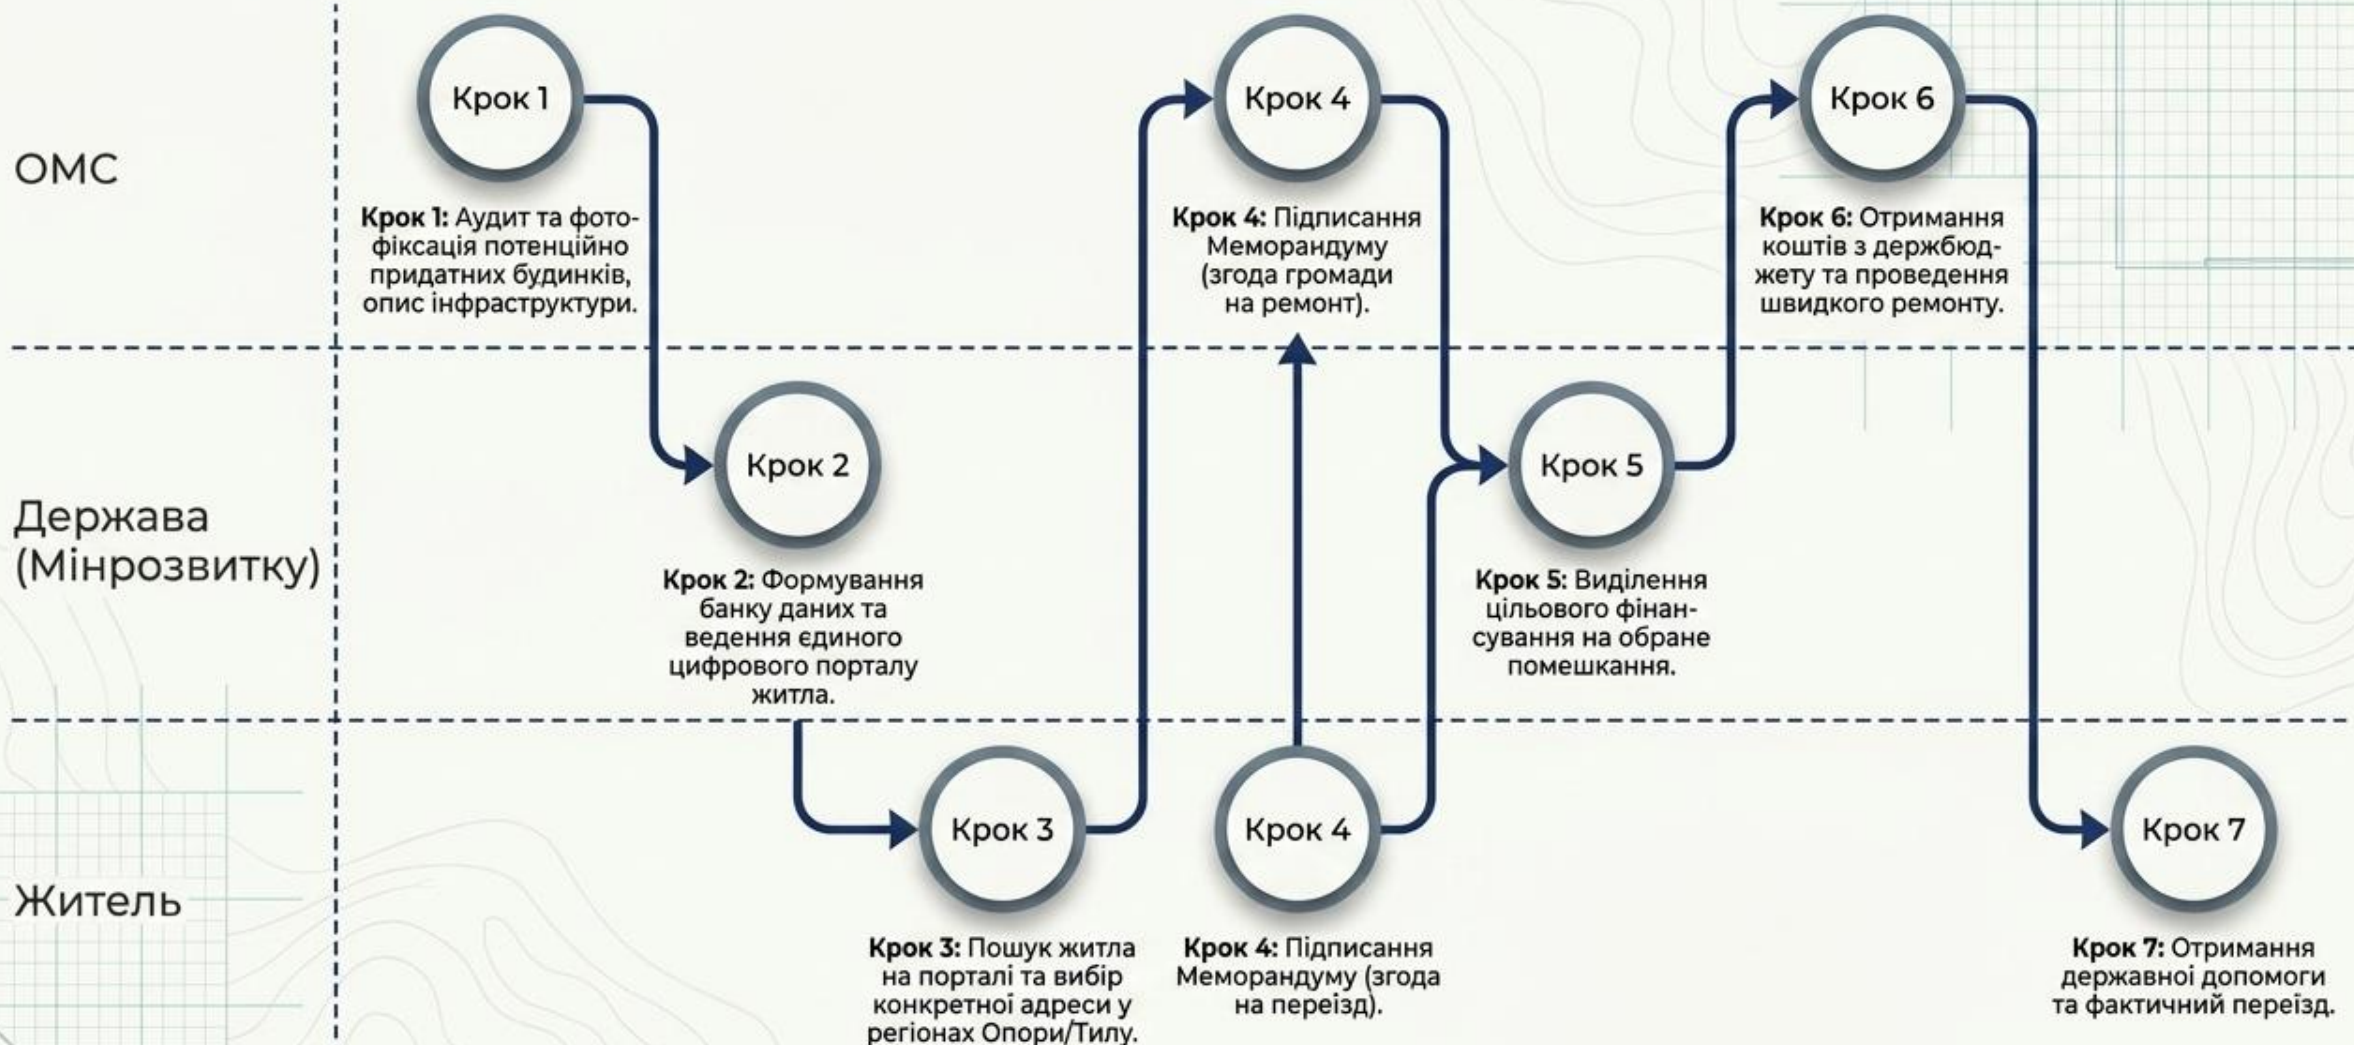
ОМС

Держава (Мінрозвитку)

Житель

Крок 1

Крок 1: Аудит та фотофіксація потенційно придатних будинків, опис інфраструктури.

Крок 2

Крок 2: Формування банку даних та ведення єдиного цифрового порталу житла.

Крок 3

Крок 3: Пошук житла на порталі та вибір конкретної адреси у регіонах Опори/Тилу.

Крок 4

Крок 4: Підписання Меморандуму (згода громади на ремонт).

Крок 4

Крок 4: Підписання Меморандуму (згода на переїзд).

Крок 5

Крок 5: Виділення цільового фінансування на обране помешкання.

Крок 6

Крок 6: Отримання коштів з держбюджету та проведення швидкого ремонту.

Крок 7

Крок 7: Отримання державної допомоги та фактичний переїзд.